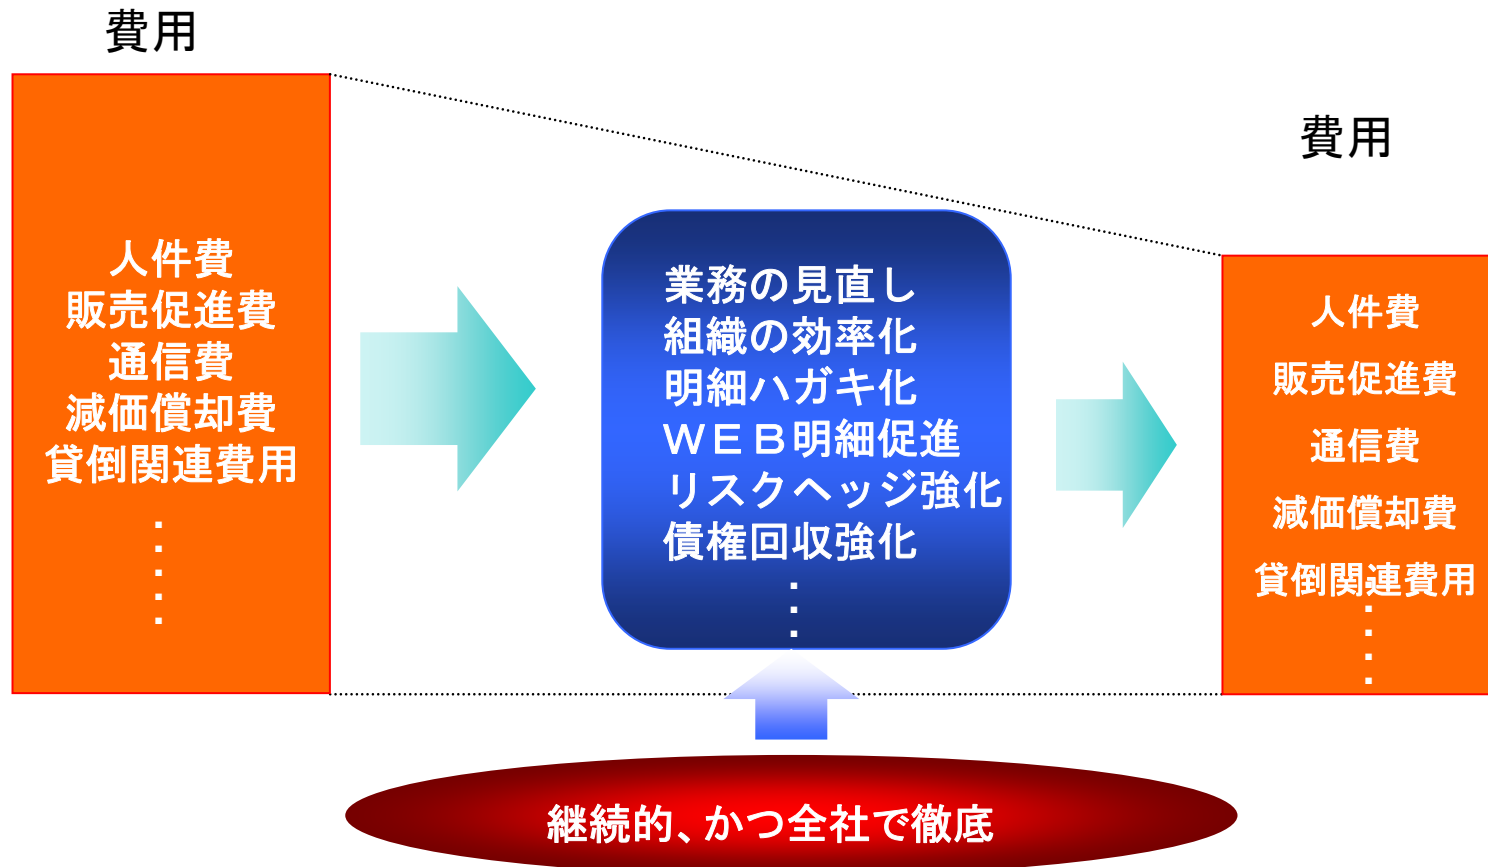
費用

人件費
販売促進費
通信費
減価償却費
貸倒関連費用
・
・
・
・

業務の見直し
組織の効率化
明細ハガキ化
ＷＥＢ明細促進
リスクヘッジ強化
債権回収強化
・
・
・

費用

人件費
販売促進費
通信費
減価償却費
貸倒関連費用
・
・
・

継続的、かつ全社で徹底